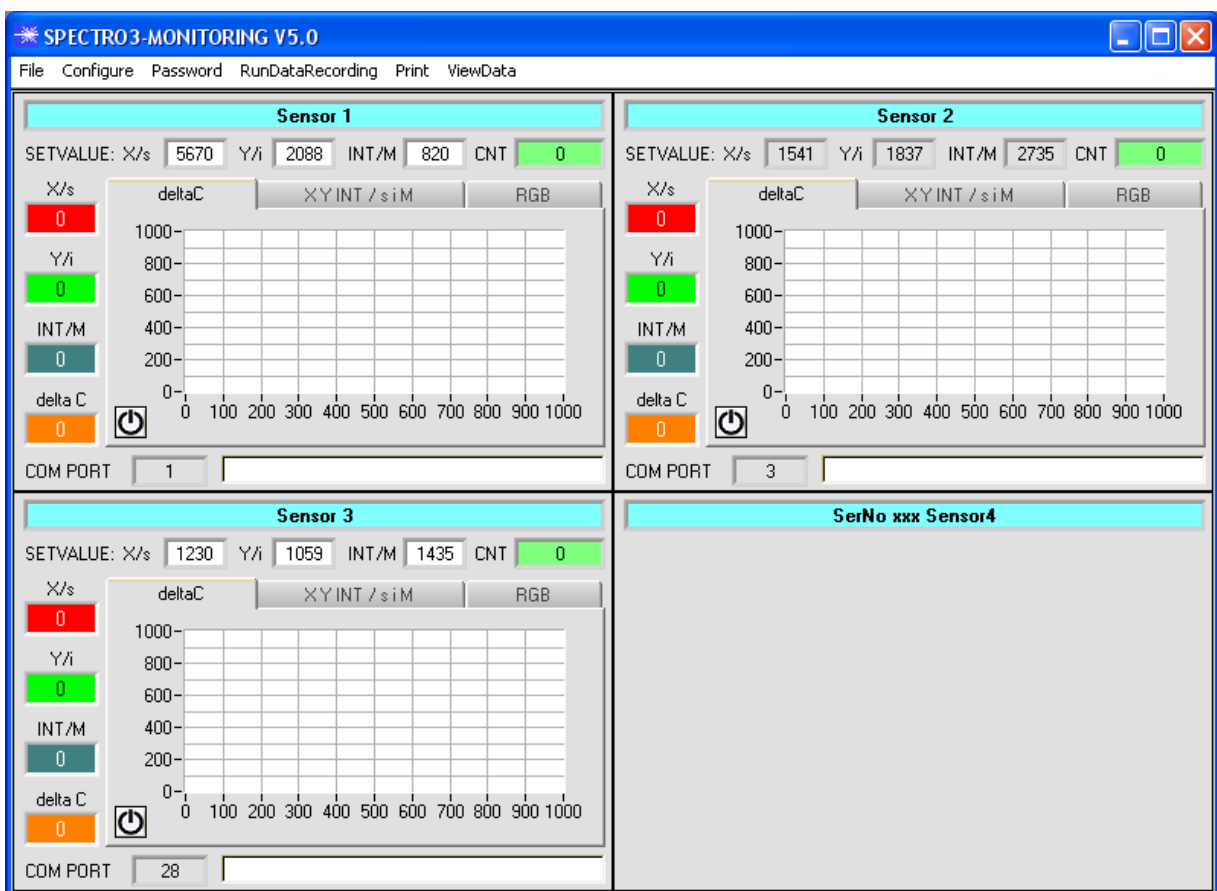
SPECTRO3-MONITORING V5.0

File Configure Password RunDataRecording Print ViewData

Sensor 1

SETVALUE: X/s 5670 Y/i 2088 INT/M 820 CNT 0

X/s
0
Y/i
0
INT/M
0
delta C
0

deltaC XY INT / s i M RGB

1000
800
600
400
200
0
0 100 200 300 400 500 600 700 800 900 1000

COM PORT 1

Sensor 2

SETVALUE: X/s 1541 Y/i 1837 INT/M 2735 CNT 0

X/s
0
Y/i
0
INT/M
0
delta C
0

deltaC XY INT / s i M RGB

1000
800
600
400
200
0
0 100 200 300 400 500 600 700 800 900 1000

COM PORT 3

Sensor 3

SETVALUE: X/s 1230 Y/i 1059 INT/M 1435 CNT 0

X/s
0
Y/i
0
INT/M
0
delta C
0

deltaC XY INT / s i M RGB

1000
800
600
400
200
0
0 100 200 300 400 500 600 700 800 900 1000

COM PORT 28

SerNo xxx Sensor4